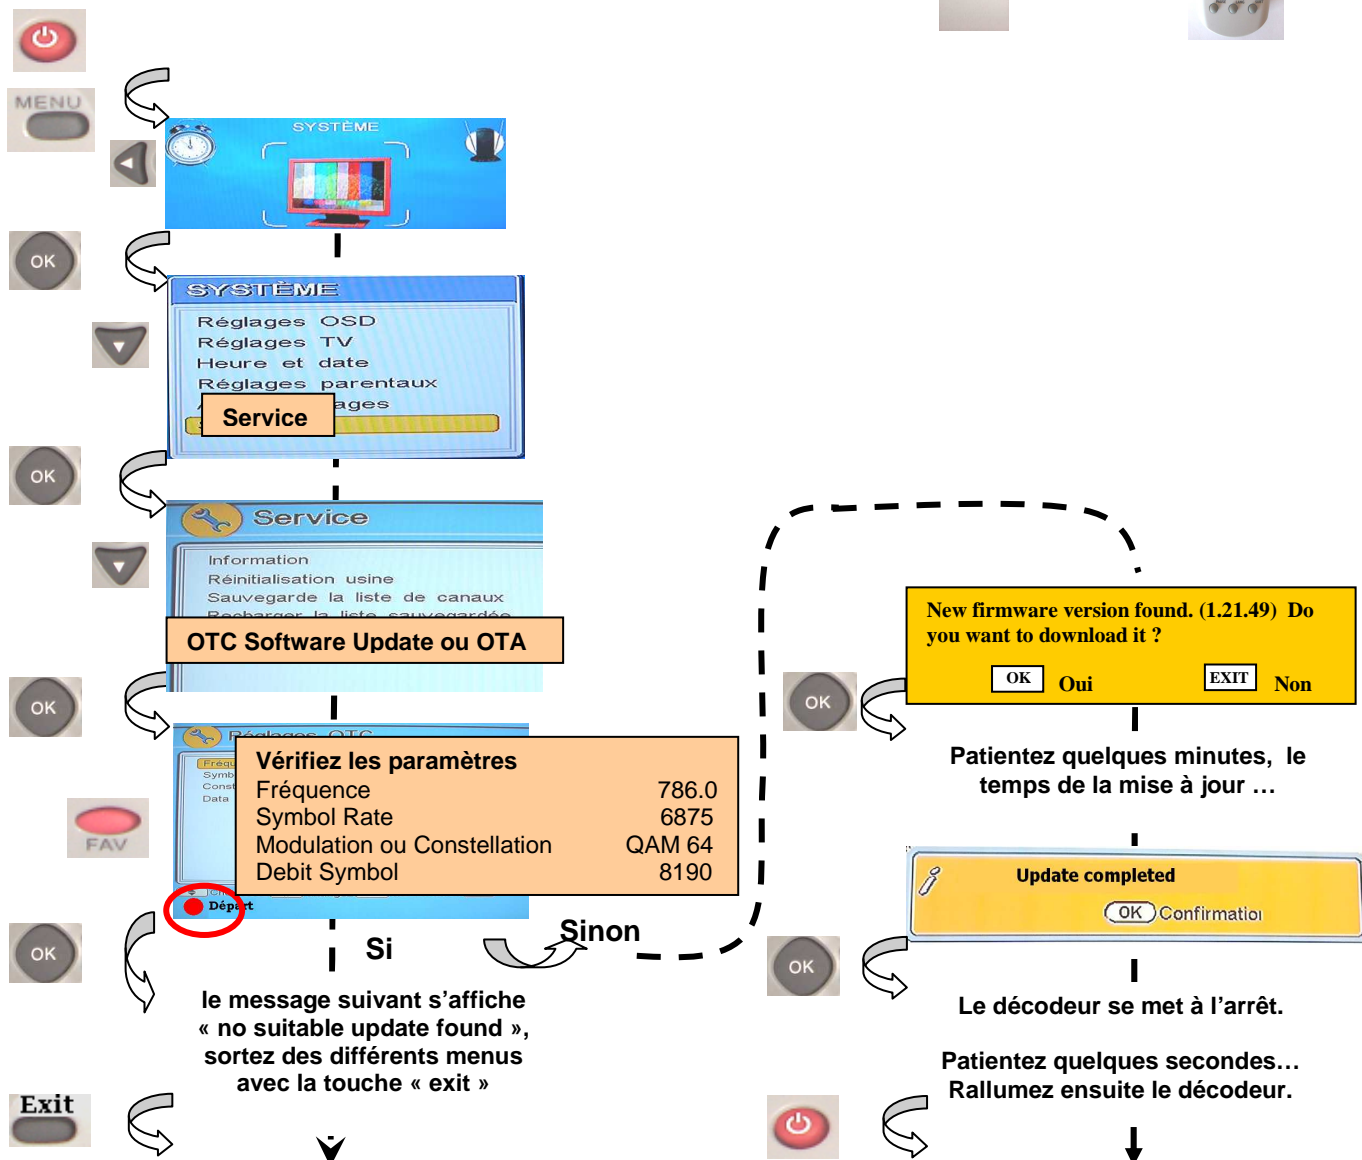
MENU

SYSTÈME

OK

SYSTÈME
Réglages OSD
Réglages TV
Heure et date
Réglages parentaux
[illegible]ages
Service

OK

Service
Information
Réinitialisation usine
Sauvegarde la liste de canaux
Recharger la liste sauvegardée
OTC Software Update ou OTA

OK

Réglages OTC
Fréqu
Symb
Const
Data

Vérifiez les paramètres
Fréquence 786.0
Symbol Rate 6875
Modulation ou Constellation QAM 64
Debit Symbol 8190

FAV

Départ

OK

Si

Sinon

le message suivant s'affiche « no suitable update found », sortez des différents menus avec la touche « exit »

Exit

New firmware version found. (1.21.49) Do you want to download it ?
OK Oui EXIT Non

OK

Patientez quelques minutes, le temps de la mise à jour …

Update completed
OK Confirmatio

OK

Le décodeur se met à l'arrêt.

Patientez quelques secondes… Rallumez ensuite le décodeur.